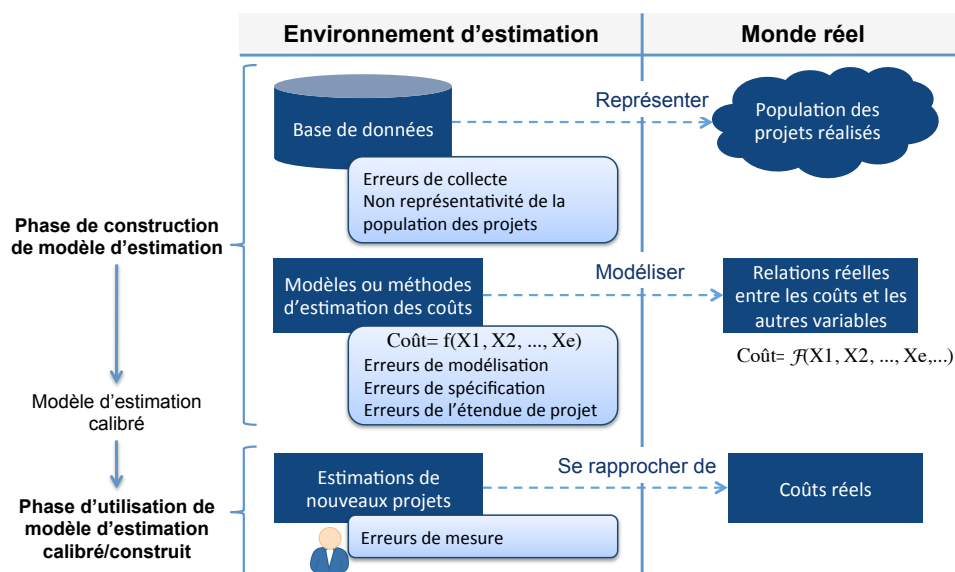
Environnement d'estimation

Monde réel

Phase de construction de modèle d'estimation

Base de données

Représenter

Population des projets réalisés

Erreurs de collecte
Non représentativité de la population des projets

Modèles ou méthodes d'estimation des coûts

Modéliser

Relations réelles entre les coûts et les autres variables

Coût= f(X1, X2, ..., Xe)
Erreurs de modélisation
Erreurs de spécification
Erreurs de l'étendue de projet

Coût= $\mathcal{F}$(X1, X2, ..., Xe,...)

Modèle d'estimation calibré

Phase d'utilisation de modèle d'estimation calibré/construit

Estimations de nouveaux projets

Se rapprocher de

Coûts réels

Erreurs de mesure